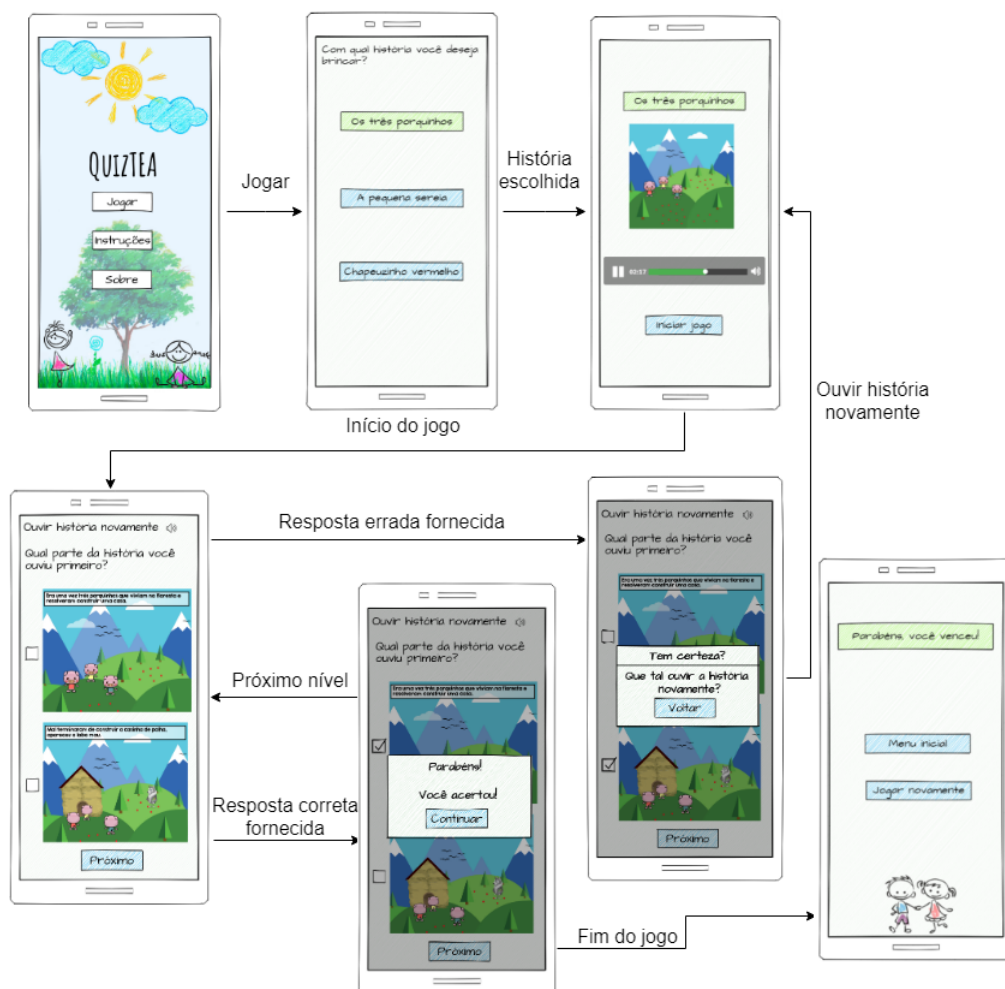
QUIZTEA

Jogar

Instruções

Sobre

Jogar

Com qual história você deseja brincar?

Os três porquinhos

A pequena sereia

Chapeuzinho vermelho

Início do jogo

História escolhida

Os três porquinhos

00:17

Iniciar jogo

Ouvir história novamente

Ouvir história novamente

Qual parte da história você ouviu primeiro?

Era uma vez três porquinhos que viviam na floresta e resolveram construir uma casa.

Mal terminaram de construir a casinha de palha, apareceu o lobo mau.

Próximo

Resposta errada fornecida

Ouvir história novamente

Qual parte da história você ouviu primeiro?

Era uma vez três porquinhos que viviam na floresta e resolveram construir uma casa.

Tem certeza?

Que tal ouvir a história novamente?

Voltar

Próximo

Próximo nível

Resposta correta fornecida

Ouvir história novamente

Qual parte da história você ouviu primeiro?

Era uma vez três porquinhos que viviam na floresta e resolveram construir uma casa.

Parabéns!

Você acertou!

Continuar

Próximo

Fim do jogo

Parabéns, você venceu!

Menu inicial

Jogar novamente